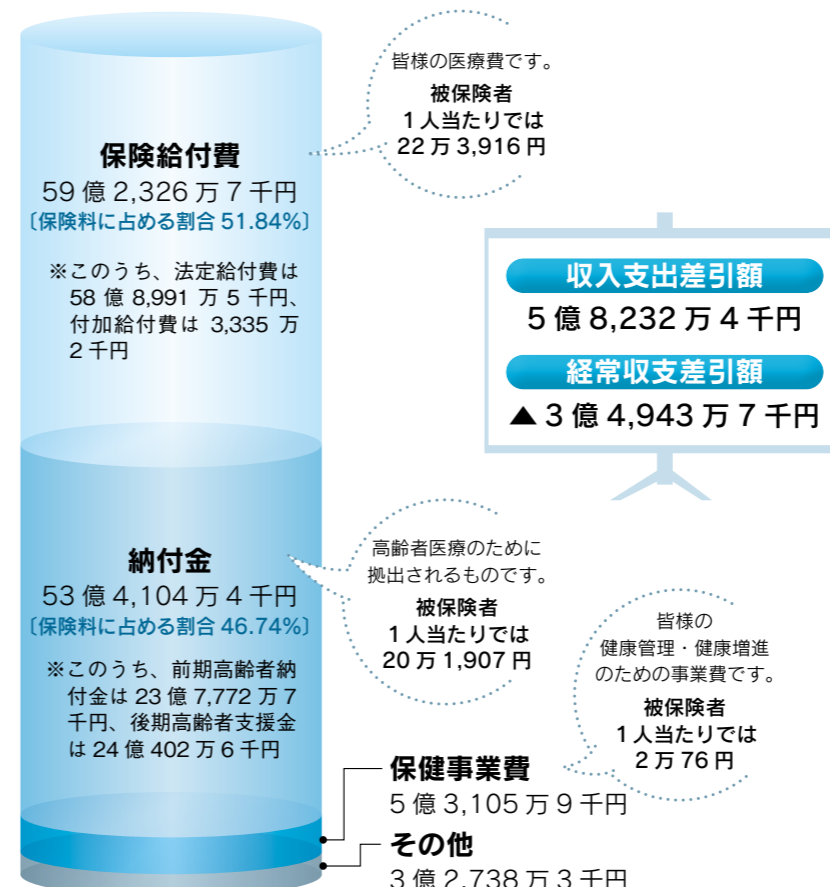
保険給付費
59 億 2,326 万 7 千円
〔保険料に占める割合 51.84%〕

※このうち、法定給付費は 58 億 8,991 万 5 千円、付加給付費は 3,335 万 2 千円

皆様の医療費です。
被保険者
1 人当たりでは
22 万 3,916 円

収入支出差引額
5 億 8,232 万 4 千円
経常収支差引額
▲ 3 億 4,943 万 7 千円

納付金
53 億 4,104 万 4 千円
〔保険料に占める割合 46.74%〕

※このうち、前期高齢者納付金は 23 億 7,772 万 7 千円、後期高齢者支援金は 24 億 402 万 6 千円

高齢者医療のために拠出されるものです。
被保険者
1 人当たりでは
20 万 1,907 円

皆様の
健康管理・健康増進
のための事業費です。
被保険者
1 人当たりでは
2 万 76 円

保健事業費
5 億 3,105 万 9 千円

その他
3 億 2,738 万 3 千円